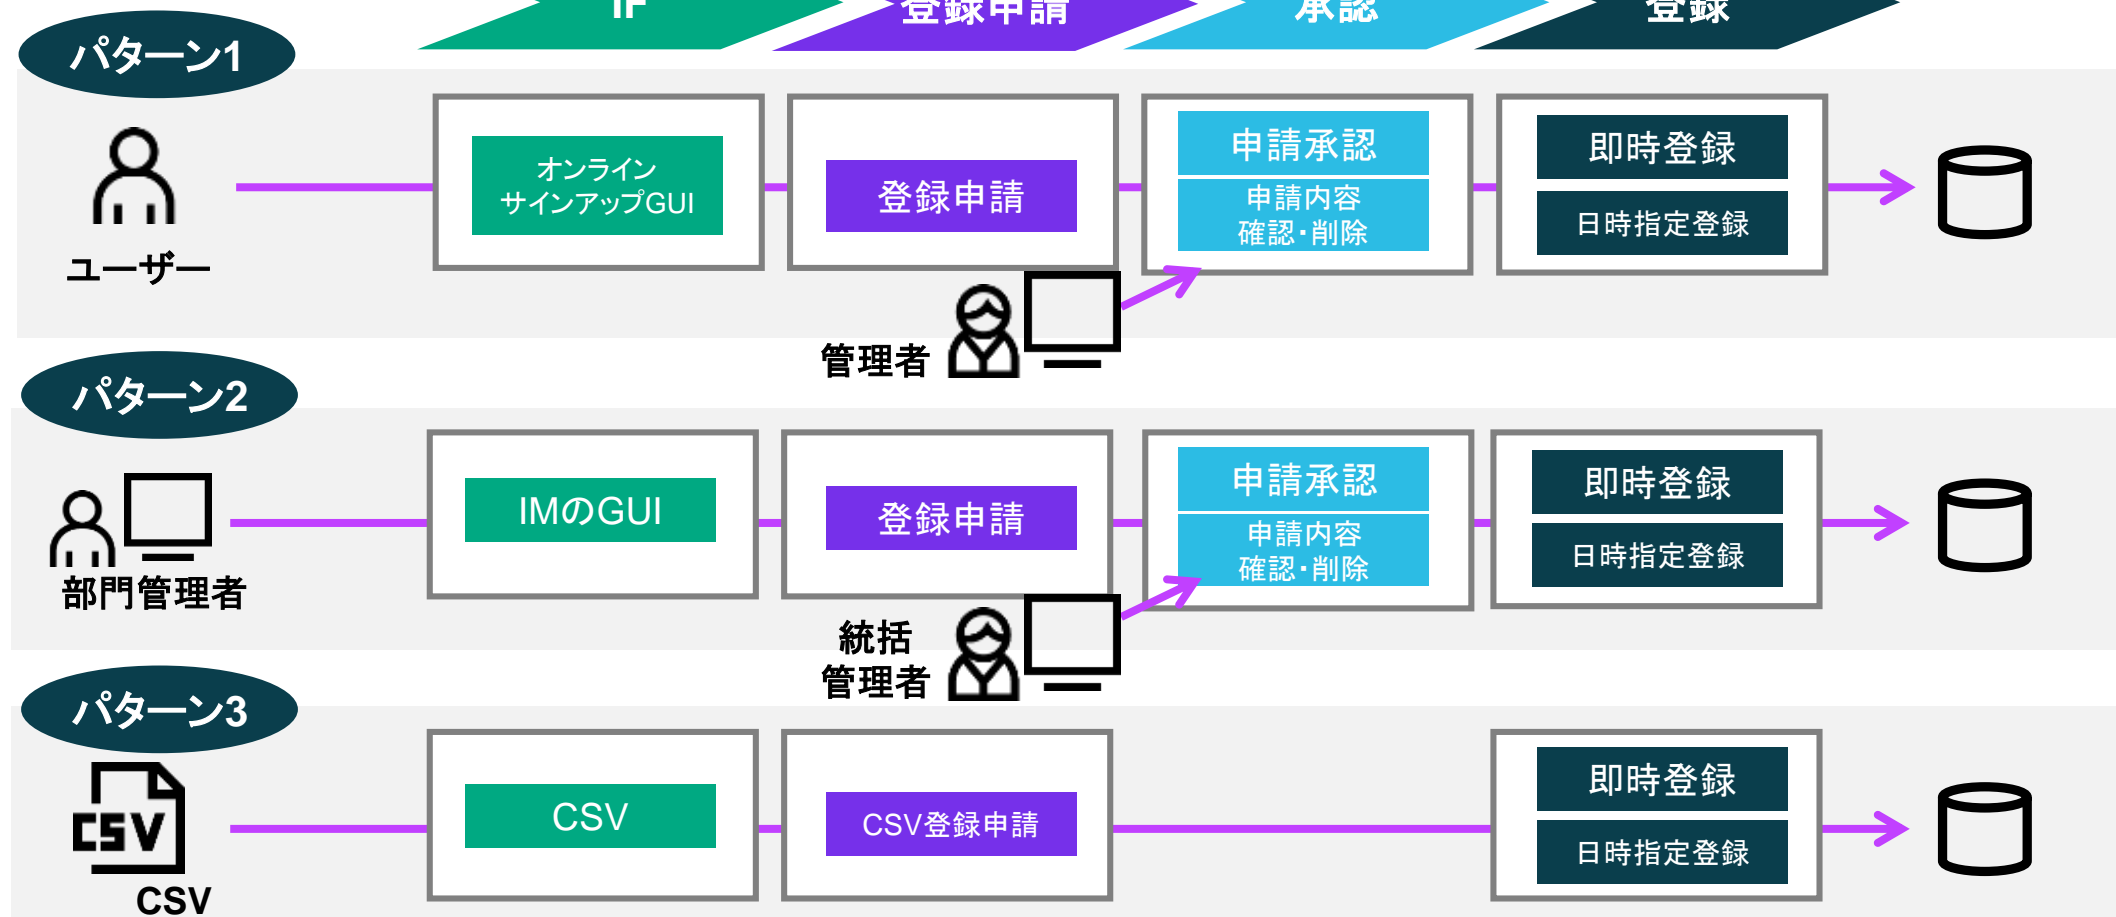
IF
登録申請
承認
登録

パターン1
ユーザー
オンライン サインアップGUI
登録申請
申請承認
申請内容 確認・削除
即時登録
日時指定登録
管理者

パターン2
部門管理者
IMのGUI
登録申請
申請承認
申請内容 確認・削除
即時登録
日時指定登録
統括 管理者

パターン3
CSV
CSV
CSV
CSV登録申請
即時登録
日時指定登録